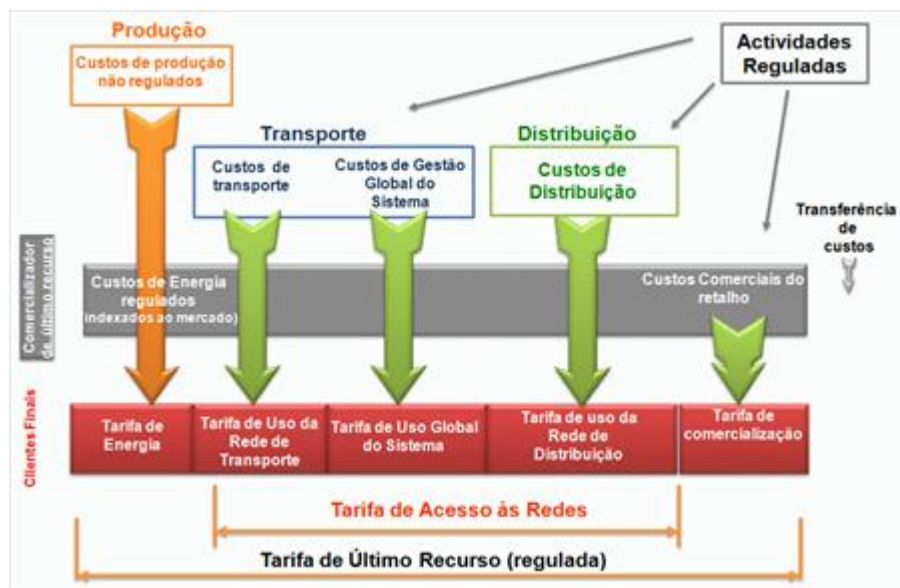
Produção

Custos de produção não regulados

Actividades Reguladas

Transporte

Custos de transporte

Custos de Gestão Global do Sistema

Distribuição

Custos de Distribuição

Transferência de custos

Comercializador de último recurso

Custos de Energia regulados (indexados ao mercado)

Custos Comerciais do retalho

Clientes Finais

| Tarifa de Energia | Tarifa de Uso da Rede de Transporte | Tarifa de Uso Global do Sistema | Tarifa de uso da Rede de Distribuição | Tarifa de comercialização |
|---|---|---|---|---|

Tarifa de Acesso às Redes

Tarifa de Último Recurso (regulada)